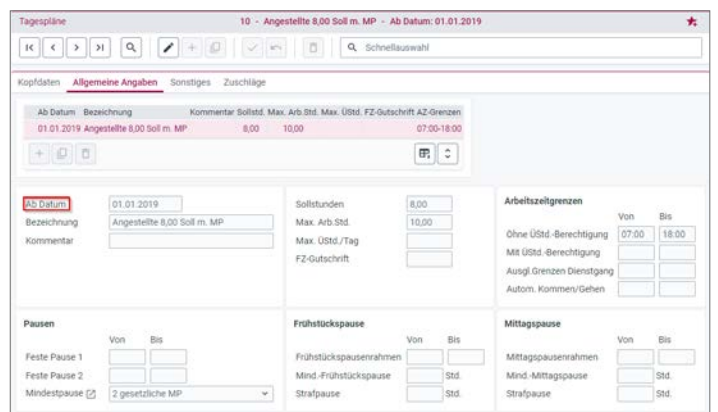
Tagespläne

10 - Angestellte 8,00 Soll m. MP - Ab Datum: 01.01.2019

Schnellauswahl

Kopfdaten Allgemeine Angaben Sonstiges Zuschläge

| Ab Datum | Bezeichnung | Kommentar | Sollstd. | Max. Arb.Std. | Max. ÜStd. | FZ-Gutschrift | AZ-Grenzen |
|---|---|---|---|---|---|---|---|
| 01.01.2019 | Angestellte 8,00 Soll m. MP | | 8,00 | 10,00 | | | 07:00-18:00 |

Ab Datum 01.01.2019
Bezeichnung Angestellte 8,00 Soll m. MP
Kommentar

Sollstunden 8,00
Max. Arb.Std. 10,00
Max. ÜStd./Tag
FZ-Gutschrift

Arbeitszeitgrenzen
Von Bis
Ohne ÜStd.-Berechtigung 07:00 18:00
Mit ÜStd.-Berechtigung
Ausgl.Grenzen Dienstgang
Autom. Kommen/Gehen

Pausen
Von Bis
Feste Pause 1
Feste Pause 2
Mindestpause 2 gesetzliche MP

Frühstückspause
Von Bis
Frühstückspausenrahmen
Mind.-Frühstückspause Std.
Strafpause Std.

Mittagspause
Von Bis
Mittagspausenrahmen
Mind.-Mittagspause Std.
Strafpause Std.